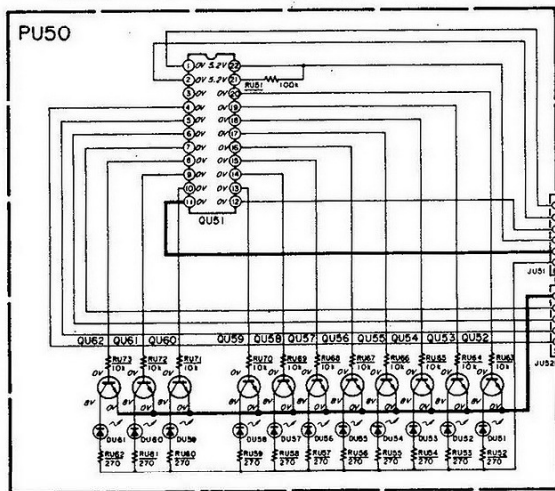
PU50

1 0V 5.2V 22
2 0V 5.2V 21
3 0V 20
4 0V 0V 19
5 0V 0V 18
6 0V 0V 17
7 0V 0V 16
8 0V 0V 15
9 0V 0V 14
10 0V 0V 13
11 0V 0V 12

RU51 100k

QU51

JU51
JU52

QU62 QU61 QU60 QU59 QU58 QU57 QU56 QU55 QU54 QU53 QU52

RU73 10k
RU72 10k
RU71 10k
RU70 10k
RU69 10k
RU68 10k
RU67 10k
RU66 10k
RU65 10k
RU64 10k
RU63 10k

DU61 DU60 DU59 DU58 DU57 DU56 DU55 DU54 DU53 DU52 DU51

RU62 270
RU61 270
RU60 270
RU59 270
RU58 270
RU57 270
RU56 270
RU55 270
RU54 270
RU53 270
RU52 270